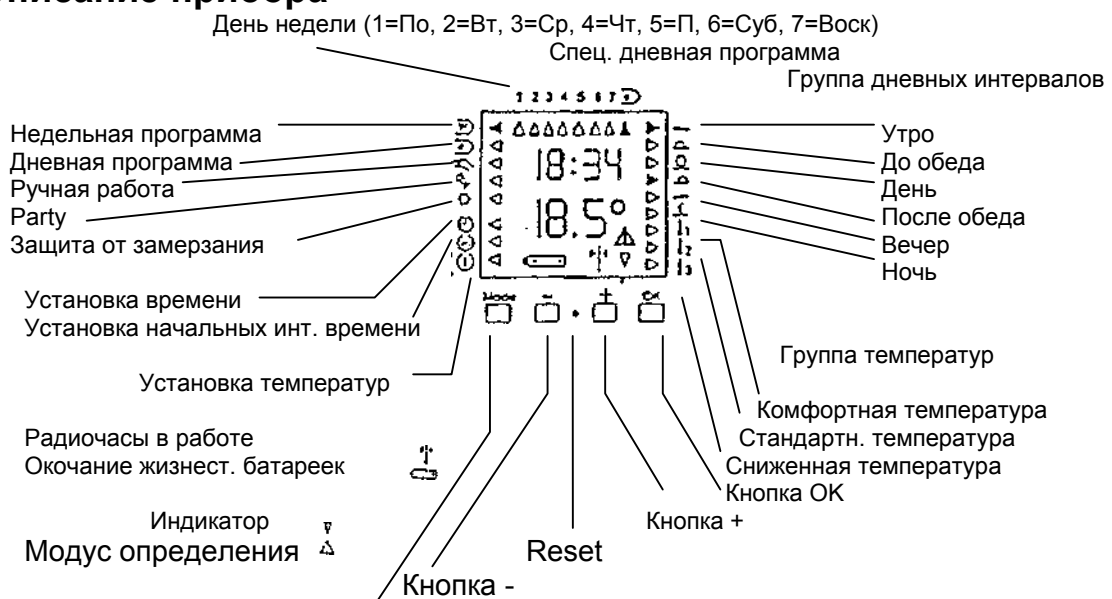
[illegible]писание прибора

День недели (1=По, 2=Вт, 3=Ср, 4=Чт, 5=П, 6=Суб, 7=Воск)
Спец. дневная программа
Группа дневных интервалов

Недельная программа
Дневная программа
Ручная работа
Party
Защита от замерзания

1 2 3 4 5 6 7
18:34
18.5°

Утро
До обеда
День
После обеда
Вечер
Ночь

Установка времени
Установка начальных инт. времени

Mode – + OK

Группа температур

Установка температур

Комфортная температура
Стандартн. температура
Сниженная температура
Кнопка OK
Кнопка +

Радиочасы в работе
Окочание жизнест. батареек

Индикатор
Модус определения

Reset
Кнопка -